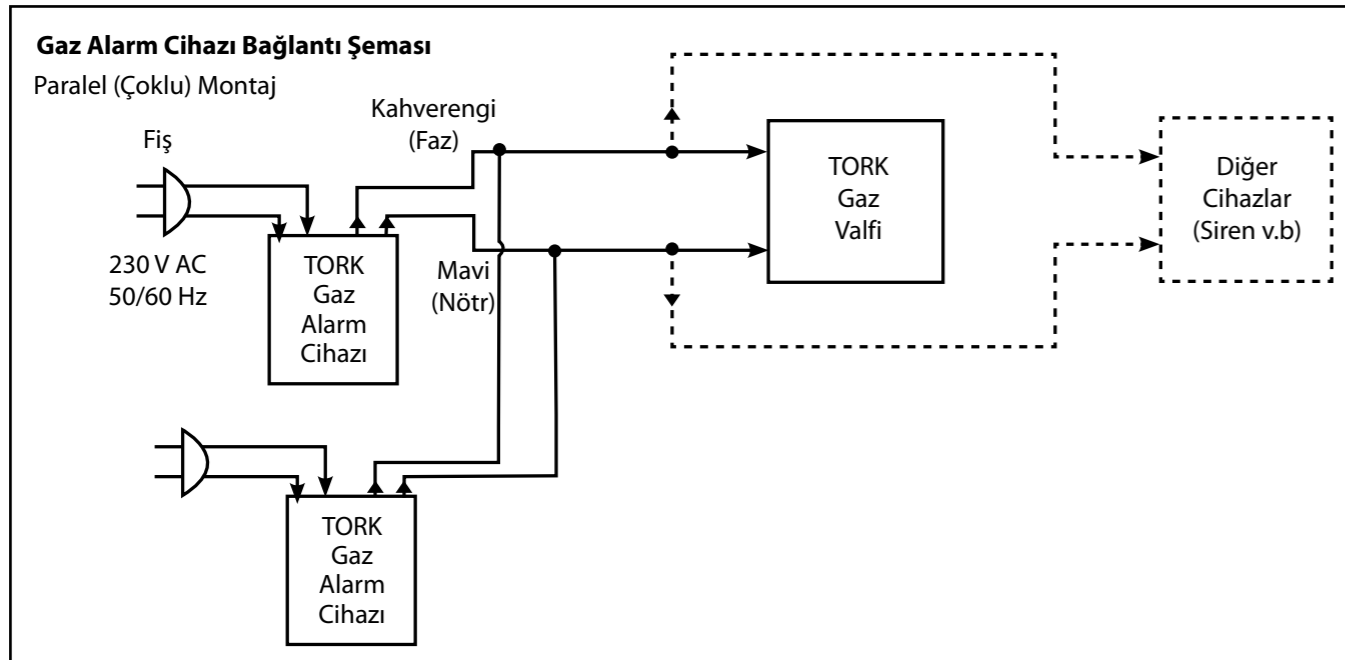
**Gaz Alarm Cihazı Bağlantı Şeması**

Paralel (Çoklu) Montaj

Fiş

230 V AC
50/60 Hz

Kahverengi
(Faz)

Mavi
(Nötr)

TORK
Gaz
Alarm
Cihazı

TORK
Gaz
Valfi

Diğer
Cihazlar
(Siren v.b)

TORK
Gaz
Alarm
Cihazı